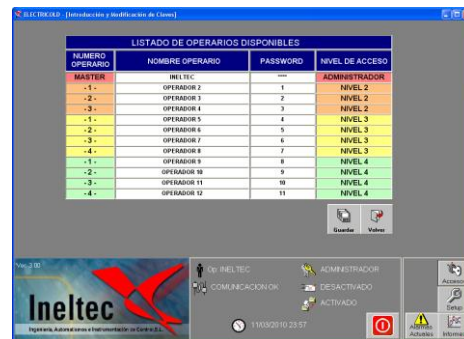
ELECTRICOLD - [Introducción y Modificación de Claves]

LISTADO DE OPERARIOS DISPONIBLES

| NUMERO OPERARIO | NOMBRE OPERARIO | PASSWORD | NIVEL DE ACCESO |
|---|---|---|---|
| MASTER | INELTEC | **** | ADMINISTRADOR |
| - 1 - | OPERADOR 2 | 1 | NIVEL 2 |
| - 2 - | OPERADOR 3 | 2 | NIVEL 2 |
| - 3 - | OPERADOR 4 | 3 | NIVEL 2 |
| - 1 - | OPERADOR 5 | 4 | NIVEL 3 |
| - 2 - | OPERADOR 6 | 5 | NIVEL 3 |
| - 3 - | OPERADOR 7 | 6 | NIVEL 3 |
| - 4 - | OPERADOR 8 | 7 | NIVEL 3 |
| - 1 - | OPERADOR 9 | 8 | NIVEL 4 |
| - 2 - | OPERADOR 10 | 9 | NIVEL 4 |
| - 3 - | OPERADOR 11 | 10 | NIVEL 4 |
| - 4 - | OPERADOR 12 | 11 | NIVEL 4 |

Guardar Volver

Ver. 3.00
Ineltec
Ingeniería, Automatismos e Instrumentación del Centro S.L.

Op. INELTEC
COMUNICACION OK
ADMINISTRADOR
DESACTIVADO
ACTIVADO
11/03/2010 23:57

Acceso
Setup
Alarmas Activas
Informes